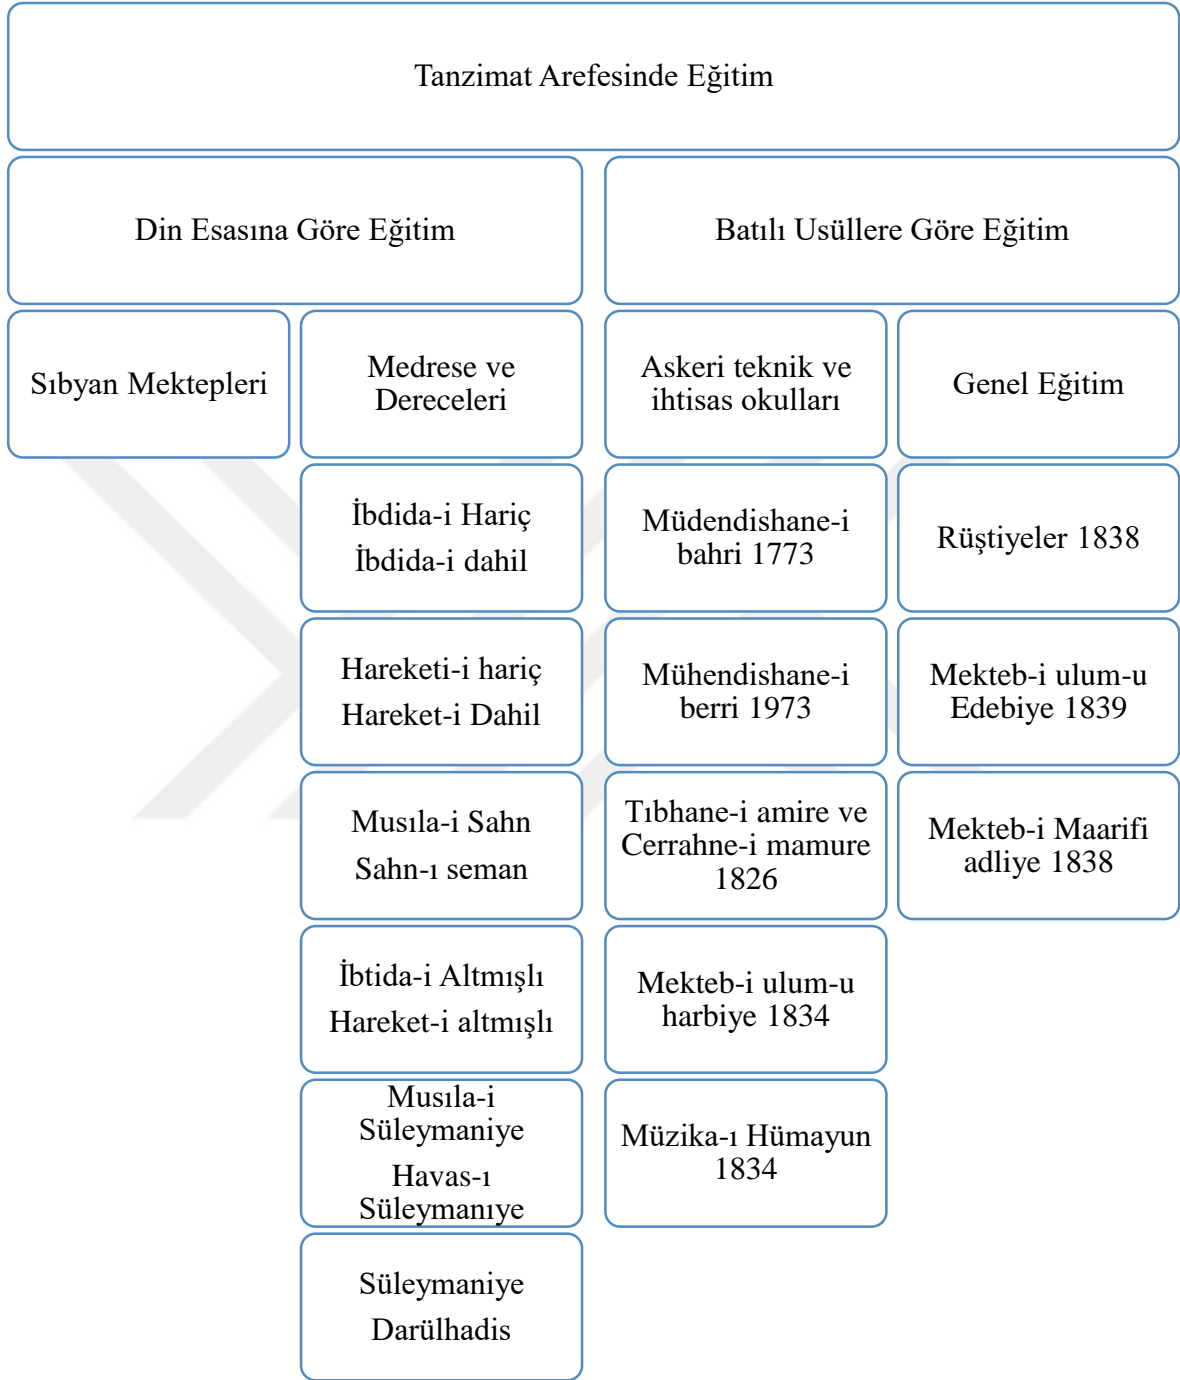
Tanzimat Arefesinde Eğitim

Din Esasına Göre Eğitim

Batılı Usüllere Göre Eğitim

Sıbyan Mektepleri

Medrese ve Dereceleri

Askeri teknik ve ihtisas okulları

Genel Eğitim

İbdida-i Hariç
İbdida-i dahil

Müdendishane-i bahri 1773

Rüştiyeler 1838

Hareketi-i hariç
Hareket-i Dahil

Mühendishane-i berri 1973

Mekteb-i ulum-u Edebiye 1839

Musıla-i Sahn
Sahn-ı seman

Tıbhane-i amire ve Cerrahne-i mamure 1826

Mekteb-i Maarifi adliye 1838

İbtida-i Altmışlı
Hareket-i altmışlı

Mekteb-i ulum-u harbiye 1834

Musıla-i Süleymaniye
Havas-ı Süleymanıye

Müzika-ı Hümayun 1834

Süleymaniye
Darülhadis